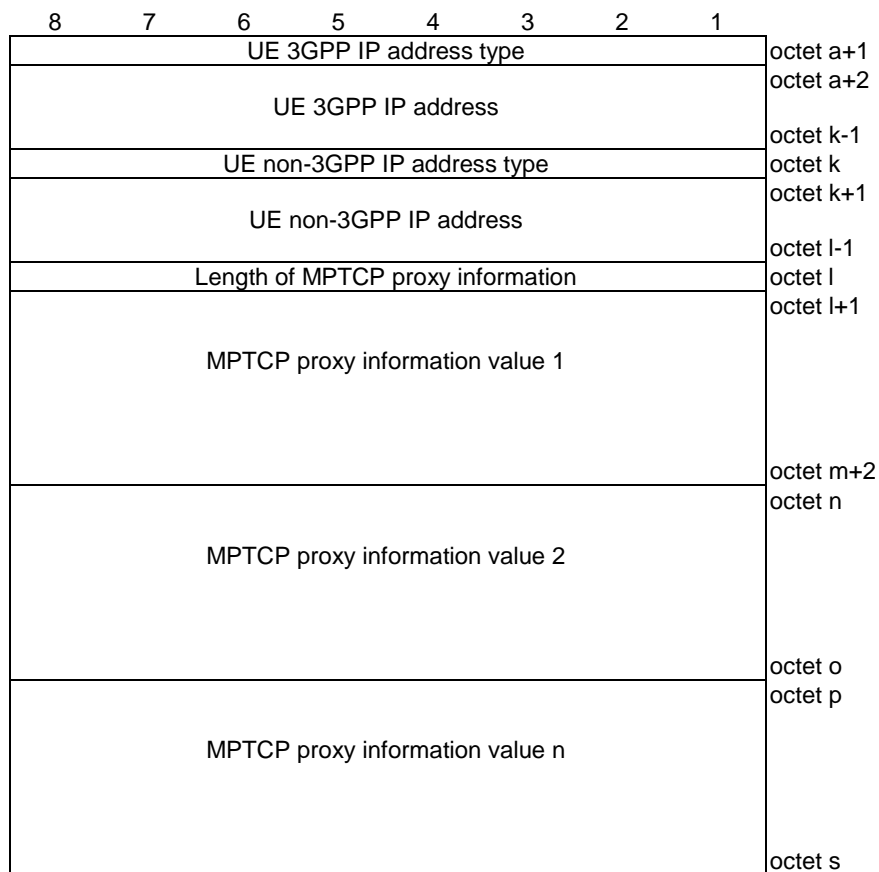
| 8 7 6 5 4 3 2 1 | |
|---|---|
| UE 3GPP IP address type | octet a+1 |
| UE 3GPP IP address | octet a+2<br>octet k-1 |
| UE non-3GPP IP address type | octet k |
| UE non-3GPP IP address | octet k+1<br>octet l-1 |
| Length of MPTCP proxy information | octet l |
| MPTCP proxy information value 1 | octet l+1<br>octet m+2 |
| MPTCP proxy information value 2 | octet n<br>octet o |
| MPTCP proxy information value n | octet p<br>octet s |